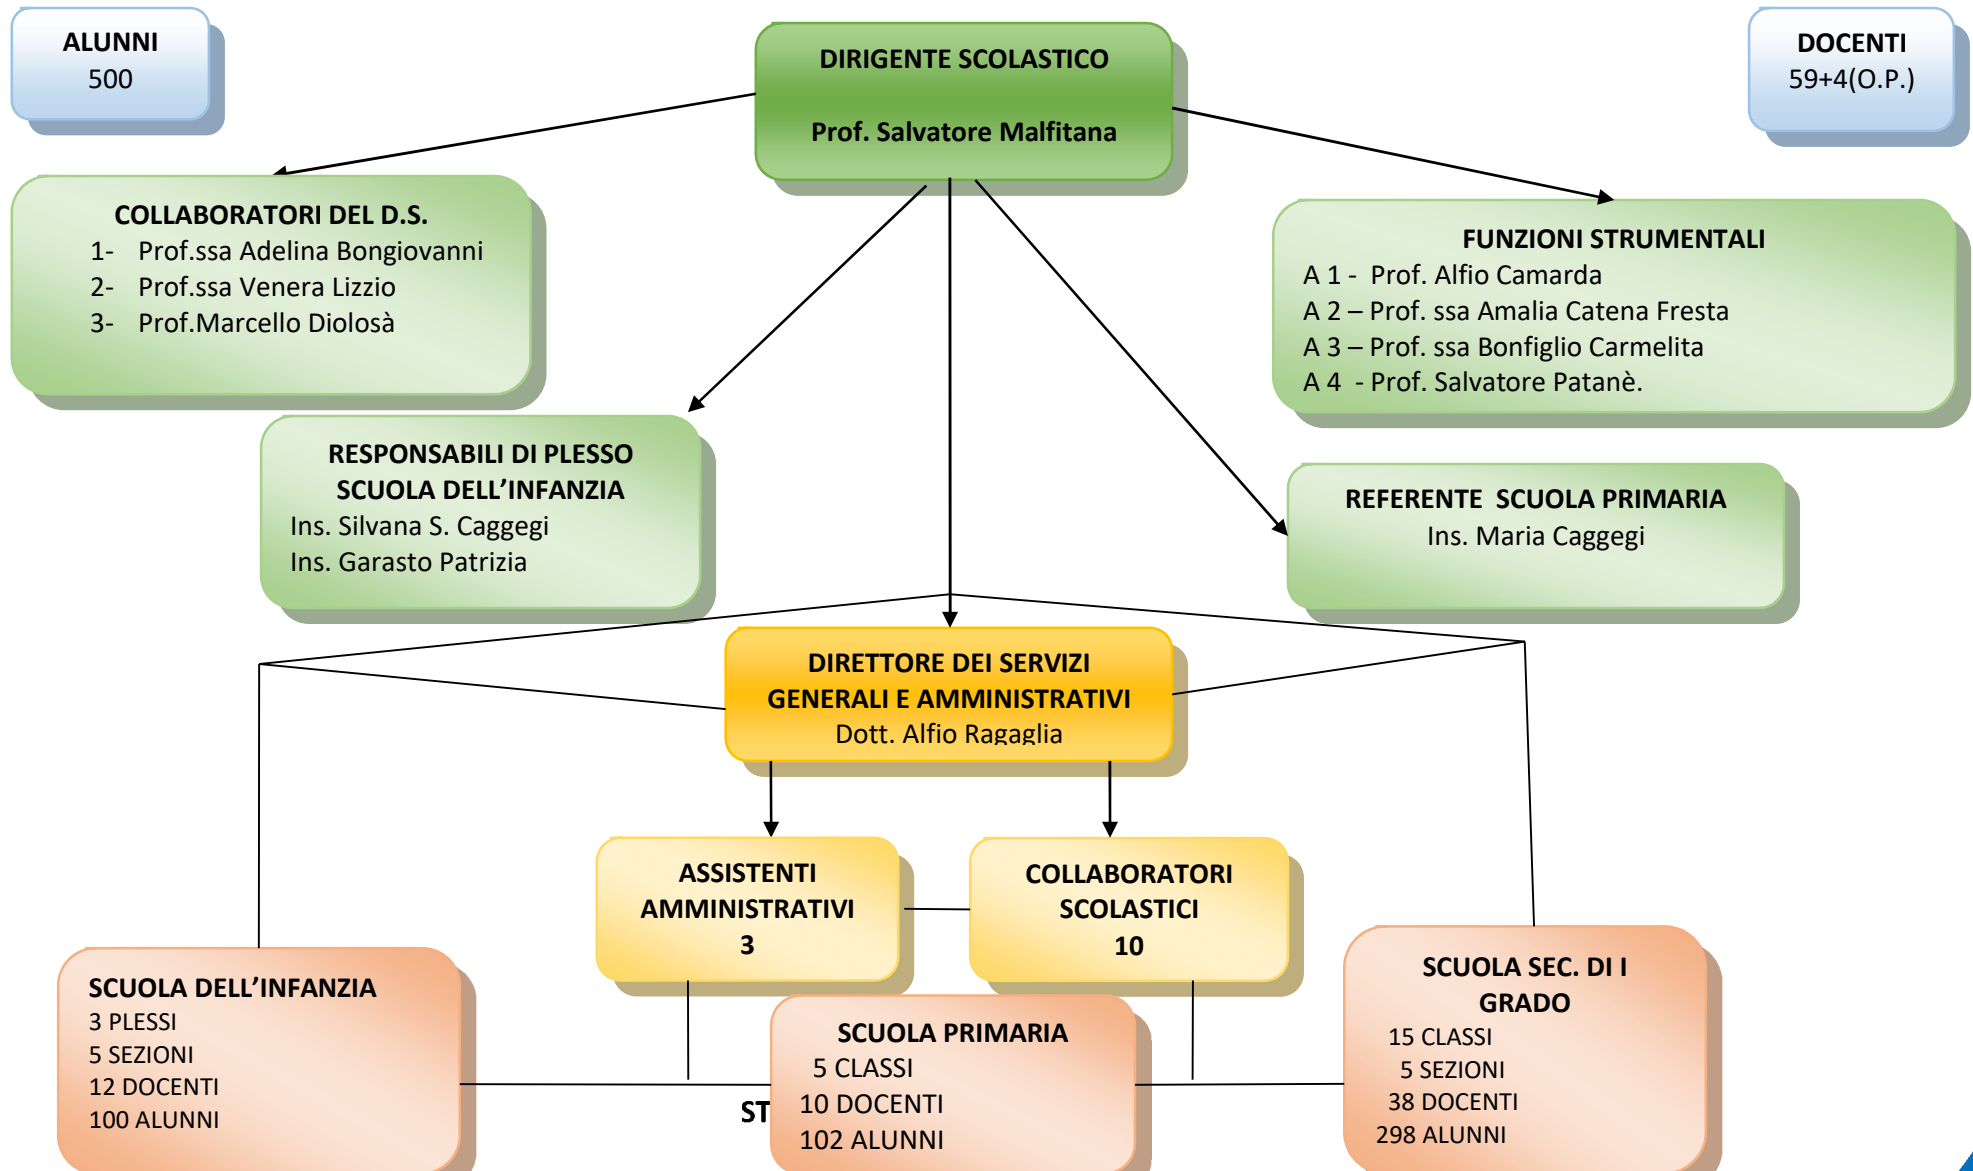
ALUNNI
500

DIRIGENTE SCOLASTICO

Prof. Salvatore Malfitana

DOCENTI
59+4(O.P.)

COLLABORATORI DEL D.S.
1- Prof.ssa Adelina Bongiovanni
2- Prof.ssa Venera Lizzio
3- Prof.Marcello Diolosà

FUNZIONI STRUMENTALI
A 1 - Prof. Alfio Camarda
A 2 – Prof. ssa Amalia Catena Fresta
A 3 – Prof. ssa Bonfiglio Carmelita
A 4 - Prof. Salvatore Patanè.

RESPONSABILI DI PLESSO
SCUOLA DELL'INFANZIA
Ins. Silvana S. Caggegi
Ins. Garasto Patrizia

REFERENTE SCUOLA PRIMARIA
Ins. Maria Caggegi

DIRETTORE DEI SERVIZI
GENERALI E AMMINISTRATIVI
Dott. Alfio Ragaglia

ASSISTENTI
AMMINISTRATIVI
3

COLLABORATORI
SCOLASTICI
10

SCUOLA DELL'INFANZIA
3 PLESSI
5 SEZIONI
12 DOCENTI
100 ALUNNI

ST

SCUOLA PRIMARIA
5 CLASSI
10 DOCENTI
102 ALUNNI

SCUOLA SEC. DI I
GRADO
15 CLASSI
5 SEZIONI
38 DOCENTI
298 ALUNNI